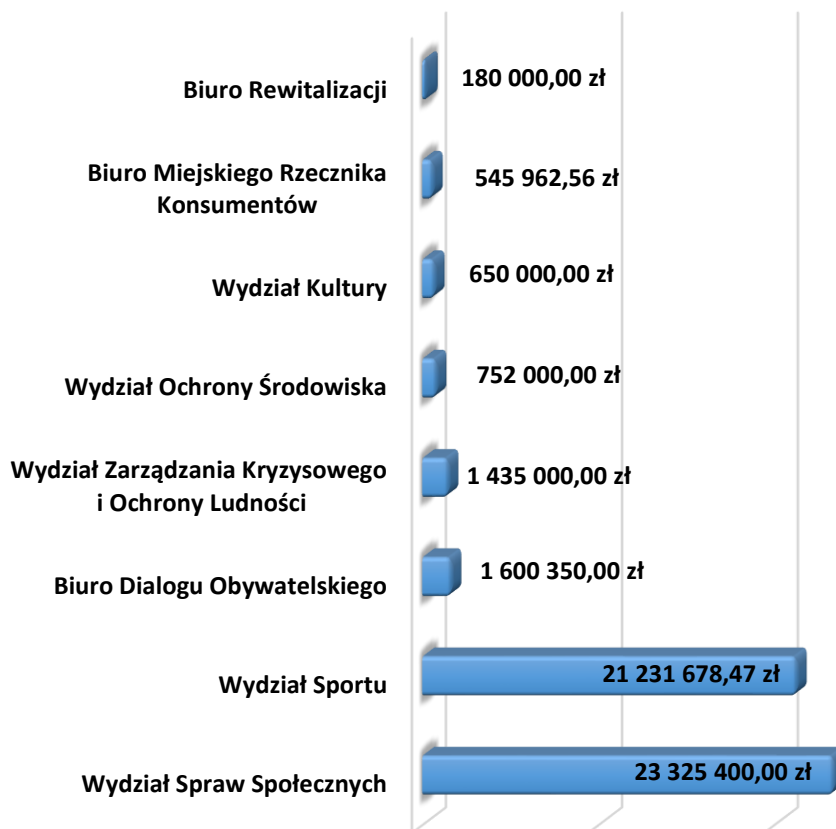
Biuro Rewitalizacji
180 000,00 zł

Biuro Miejskiego Rzecznika Konsumentów
545 962,56 zł

Wydział Kultury
650 000,00 zł

Wydział Ochrony Środowiska
752 000,00 zł

Wydział Zarządzania Kryzysowego i Ochrony Ludności
1 435 000,00 zł

Biuro Dialogu Obywatelskiego
1 600 350,00 zł

Wydział Sportu
21 231 678,47 zł

Wydział Spraw Społecznych
23 325 400,00 zł